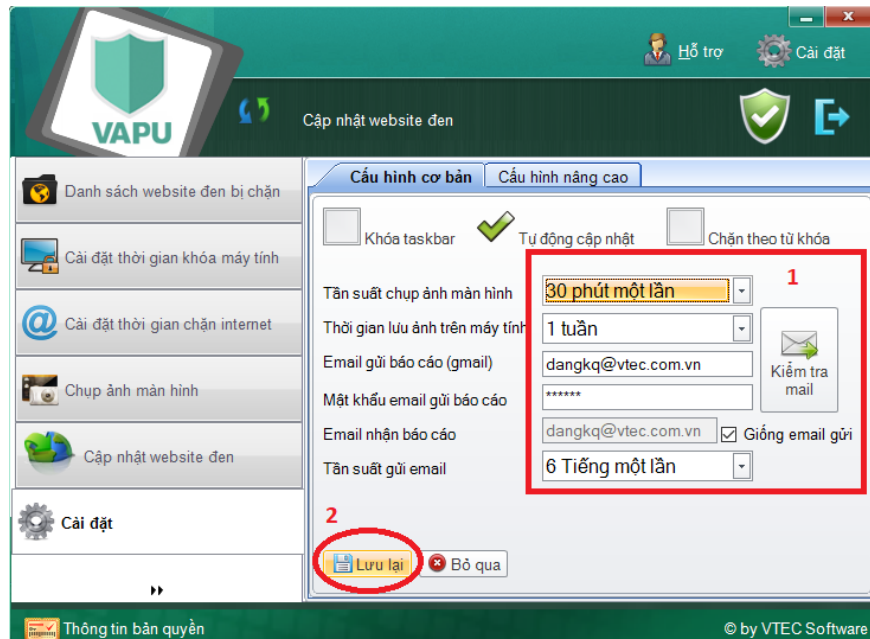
VAPU

Hỗ trợ

Cài đặt

Cập nhật website đen

Danh sách website đen bị chặn

Cài đặt thời gian khóa máy tính

Cài đặt thời gian chặn internet

Chụp ảnh màn hình

Cập nhật website đen

Cài đặt

Cấu hình cơ bản | Cấu hình nâng cao

Khóa taskbar

Tự động cập nhật

Chặn theo từ khóa

1

Tần suất chụp ảnh màn hình: 30 phút một lần

Thời gian lưu ảnh trên máy tính: 1 tuần

Email gửi báo cáo (gmail): dangkq@vtec.com.vn

Mật khẩu email gửi báo cáo: ******

Email nhận báo cáo: dangkq@vtec.com.vn

Giống email gửi

Tần suất gửi email: 6 Tiếng một lần

Kiểm tra mail

2

Lưu lại

Bỏ qua

Thông tin bản quyền

© by VTEC Software